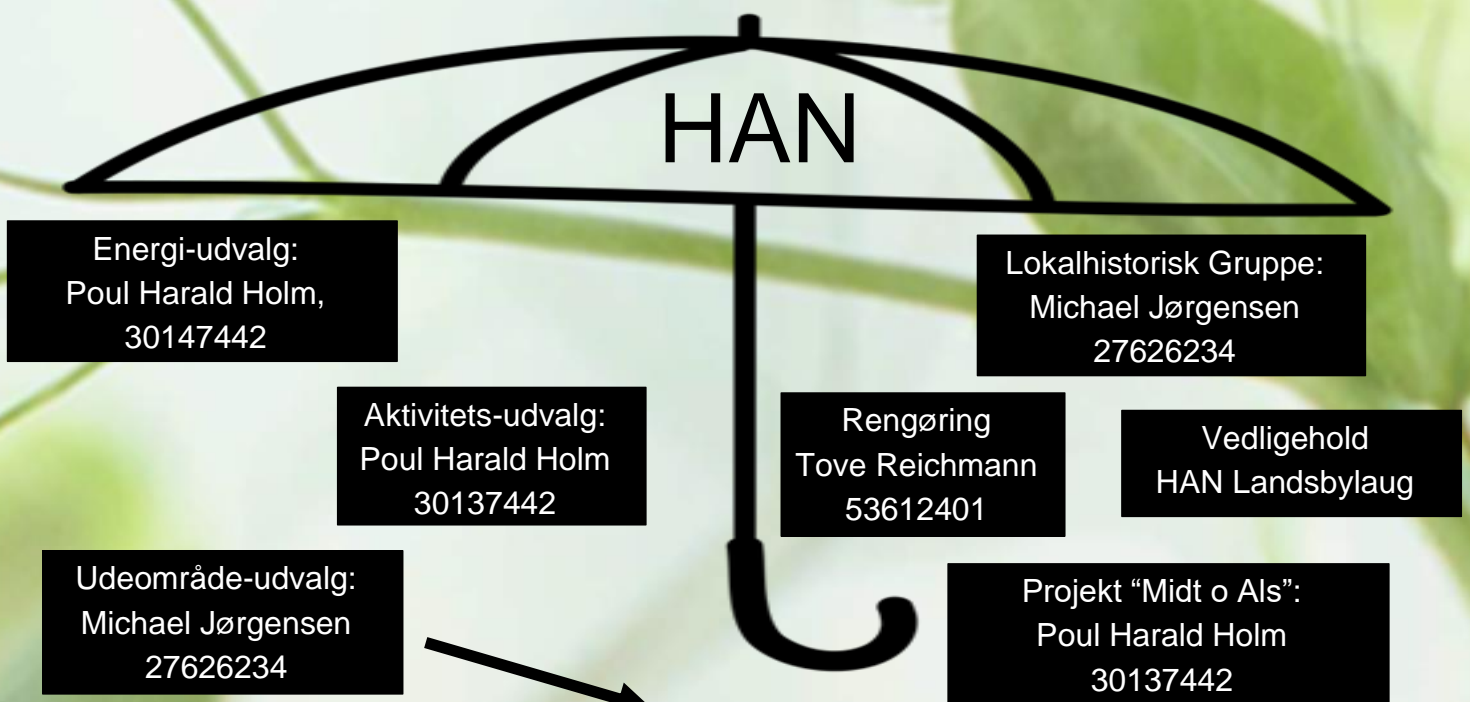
HAN

Energi-udvalg:
Poul Harald Holm,
30147442

Lokalhistorisk Gruppe:
Michael Jørgensen
27626234

Aktivitets-udvalg:
Poul Harald Holm
30137442

Rengøring
Tove Reichmann
53612401

Vedligehold
HAN Landsbylaug

Udeområde-udvalg:
Michael Jørgensen
27626234

Projekt "Midt o Als":
Poul Harald Holm
30137442